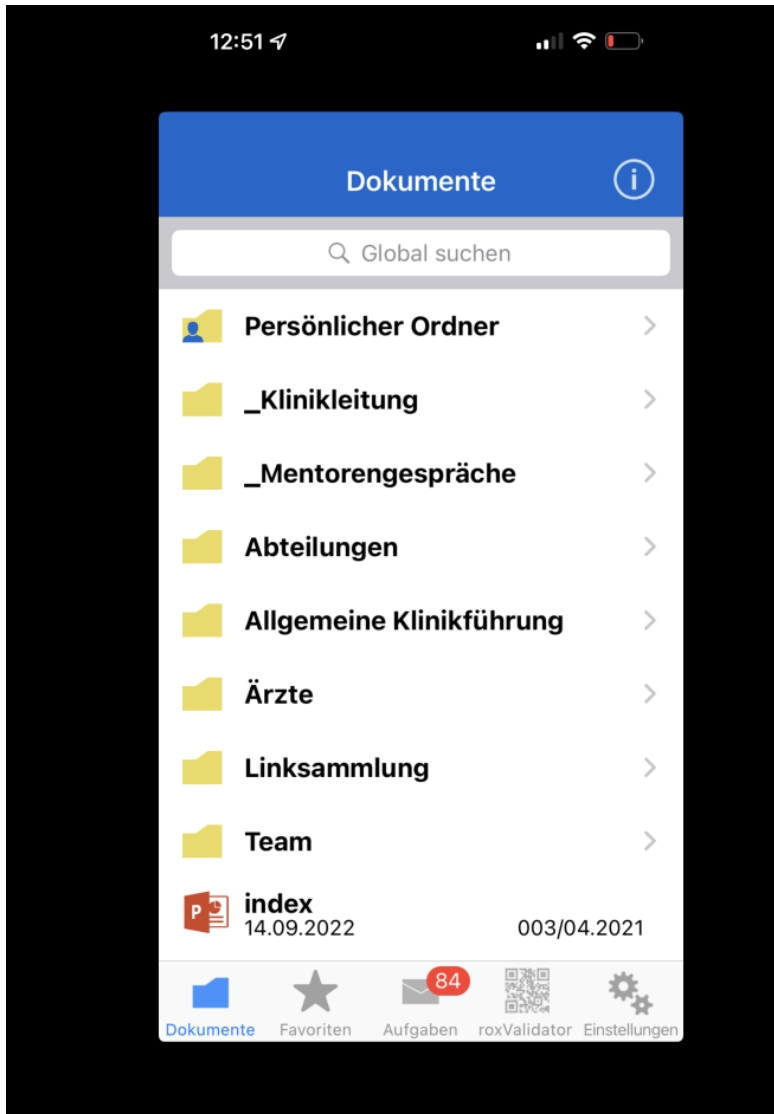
12:51

Dokumente

Global suchen

Persönlicher Ordner

_Klinikleitung

_Mentorengespräche

Abteilungen

Allgemeine Klinikführung

Ärzte

Linksammlung

Team

index
14.09.2022 003/04.2021

Dokumente Favoriten 84 Aufgaben roxValidator Einstellungen